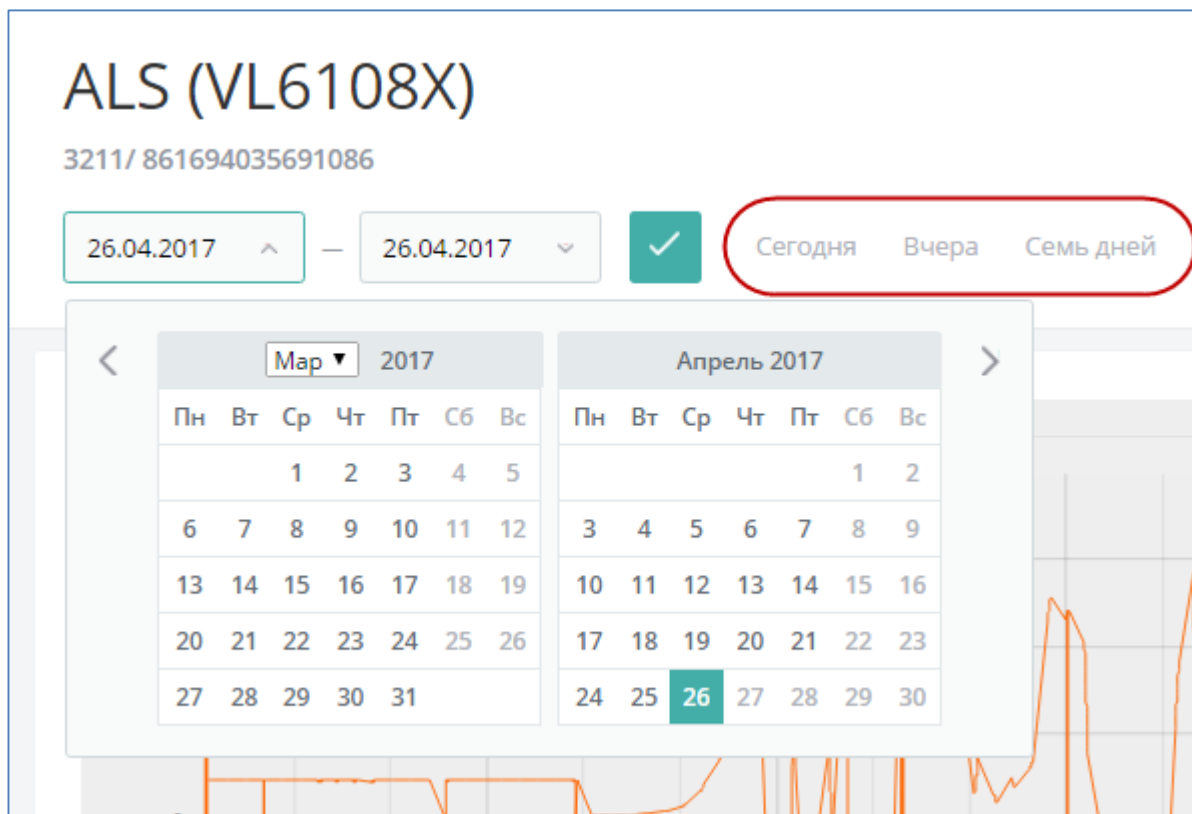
ALS (VL6108X)

3211/ 861694035691086

26.04.2017 — 26.04.2017

Сегодня Вчера Семь дней

Мар 2017

| Пн | Вт | Ср | Чт | Пт | Сб | Вс |
|---|---|---|---|---|---|---|
| | | 1 | 2 | 3 | 4 | 5 |
| 6 | 7 | 8 | 9 | 10 | 11 | 12 |
| 13 | 14 | 15 | 16 | 17 | 18 | 19 |
| 20 | 21 | 22 | 23 | 24 | 25 | 26 |
| 27 | 28 | 29 | 30 | 31 | | |

Апрель 2017

| Пн | Вт | Ср | Чт | Пт | Сб | Вс |
|---|---|---|---|---|---|---|
| | | | | | 1 | 2 |
| 3 | 4 | 5 | 6 | 7 | 8 | 9 |
| 10 | 11 | 12 | 13 | 14 | 15 | 16 |
| 17 | 18 | 19 | 20 | 21 | 22 | 23 |
| 24 | 25 | 26 | 27 | 28 | 29 | 30 |